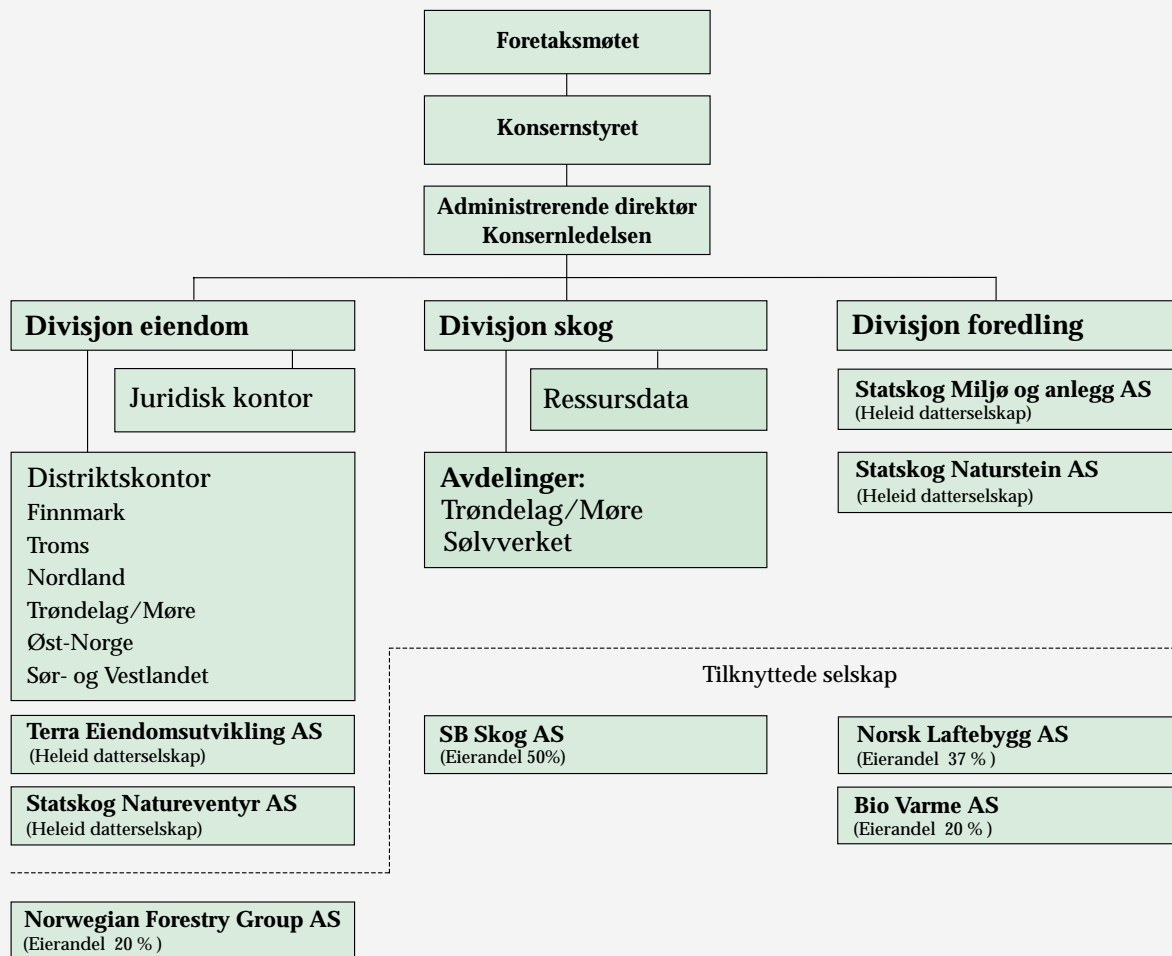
Foretaksmøtet

Konsernstyret

Administrerende direktør
Konsernledelsen

Divisjon eiendom

Juridisk kontor

Distriktskontor
Finnmark
Troms
Nordland
Trøndelag/Møre
Øst-Norge
Sør- og Vestlandet

Terra Eiendomsutvikling AS
(Heleid datterselskap)

Statskog Natureventyr AS
(Heleid datterselskap)

Divisjon skog

Ressursdata

Avdelinger:
Trøndelag/Møre
Sølvverket

Divisjon foredling

Statskog Miljø og anlegg AS
(Heleid datterselskap)

Statskog Naturstein AS
(Heleid datterselskap)

Tilknyttede selskap

SB Skog AS
(Eierandel 50%)

Norsk Laftebygg AS
(Eierandel 37 % )

Bio Varme AS
(Eierandel 20 % )

Norwegian Forestry Group AS
(Eierandel 20 % )